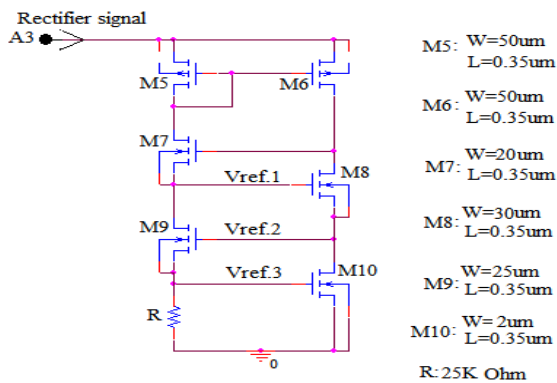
Rectifier signal
A3

M5
M6
M7
Vref.1
M8
M9
Vref.2
Vref.3
M10
R
0

M5: W=50um L=0.35um

M6: W=50um L=0.35um

M7: W=20um L=0.35um

M8: W=30um L=0.35um

M9: W=25um L=0.35um

M10: W=2um L=0.35um

R:25K Ohm